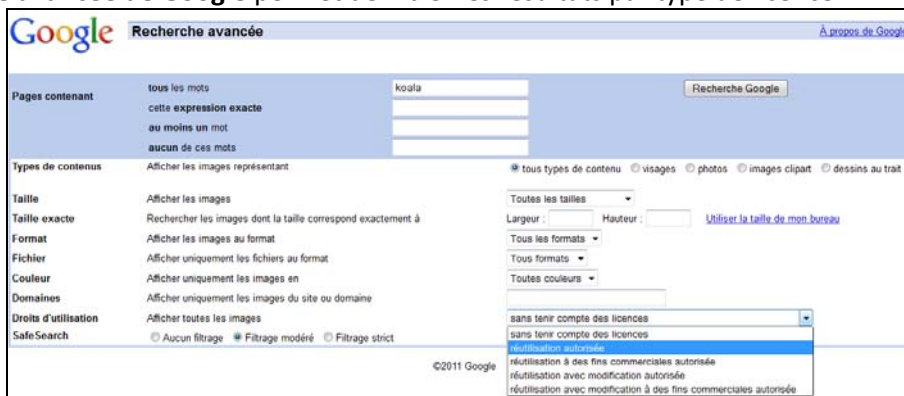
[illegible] Google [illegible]

Google Recherche avancée

À propos de Googl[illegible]

| | | | |
|---|---|---|---|
| Pages contenant | tous les mots | koala | Recherche Google |
| | cette expression exacte | | |
| | au moins un mot | | |
| | aucun de ces mots | | |
| Types de contenus | Afficher les images représentant | tous types de contenu ○ visages ○ photos ○ images clipart ○ dessins au trait | |
| Taille | Afficher les images | Toutes les tailles | |
| Taille exacte | Rechercher les images dont la taille correspond exactement à | Largeur : Hauteur : | Utiliser la taille de mon bureau |
| Format | Afficher les images au format | Tous les formats | |
| Fichier | Afficher uniquement les fichiers au format | Tous formats | |
| Couleur | Afficher uniquement les images en | Toutes couleurs | |
| Domaines | Afficher uniquement les images du site ou domaine | | |
| Droits d'utilisation | Afficher toutes les images | sans tenir compte des licences | |
| SafeSearch | ○ Aucun filtrage ● Filtrage modéré ○ Filtrage strict | | |

sans tenir compte des licences
réutilisation autorisée
réutilisation à des fins commerciales autorisée
réutilisation avec modification autorisée
réutilisation avec modification à des fins commerciales autorisée

©2011 Google